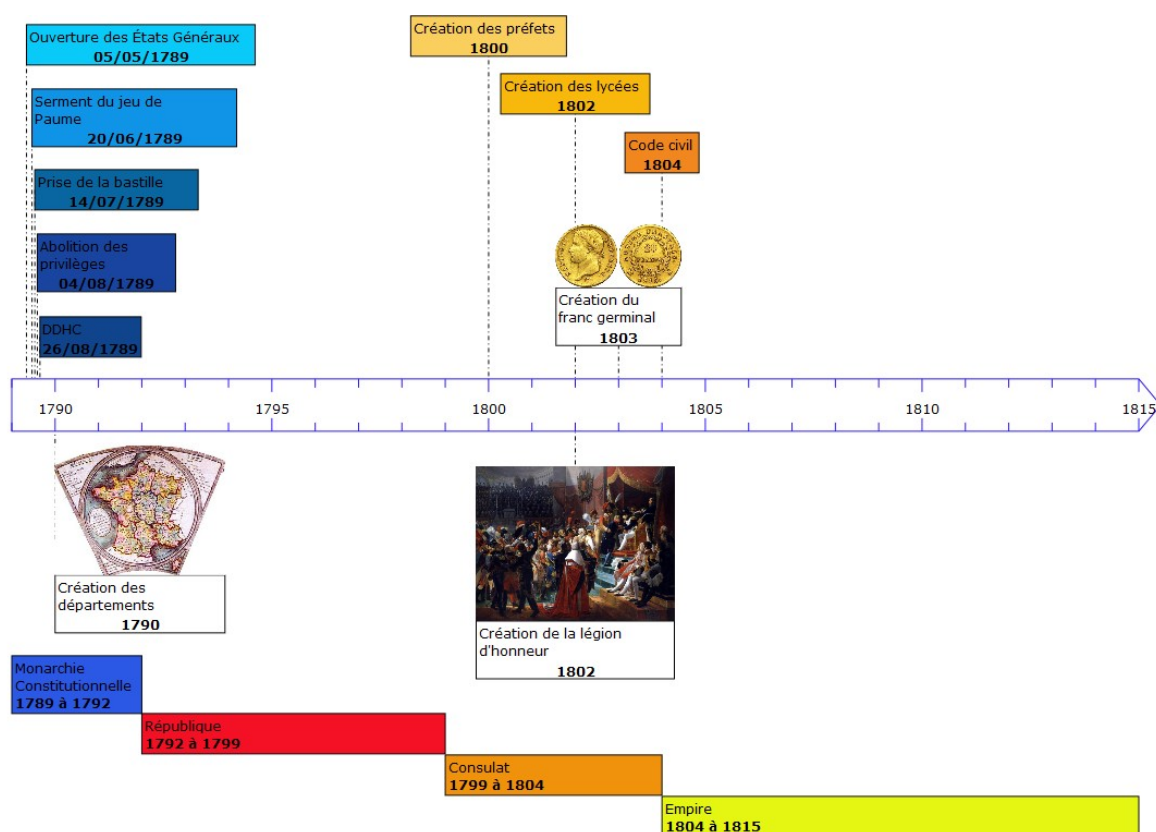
Ouverture des États Généraux
05/05/1789

Serment du jeu de Paume
20/06/1789

Prise de la bastille
14/07/1789

Abolition des privilèges
04/08/1789

DDHC
26/08/1789

Création des préfets
1800

Création des lycées
1802

Code civil
1804

Création du franc germinal
1803

1790

1795

1800

1805

1810

1815

Création des départements
1790

Création de la légion d'honneur
1802

Monarchie Constitutionnelle
1789 à 1792

République
1792 à 1799

Consulat
1799 à 1804

Empire
1804 à 1815